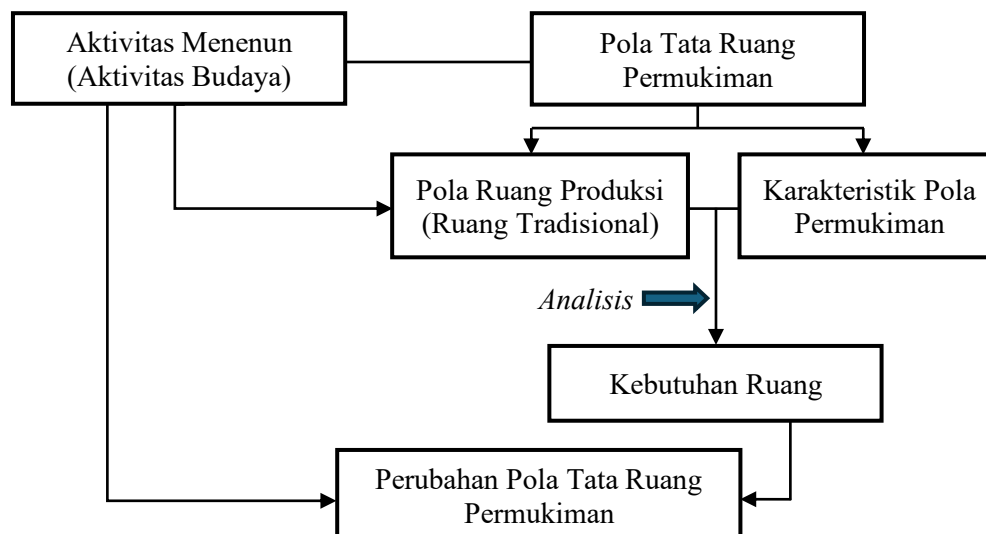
Aktivitas Menenun (Aktivitas Budaya)

Pola Tata Ruang Permukiman

Pola Ruang Produksi (Ruang Tradisional)

Karakteristik Pola Permukiman

*Analisis*

Kebutuhan Ruang

Perubahan Pola Tata Ruang Permukiman